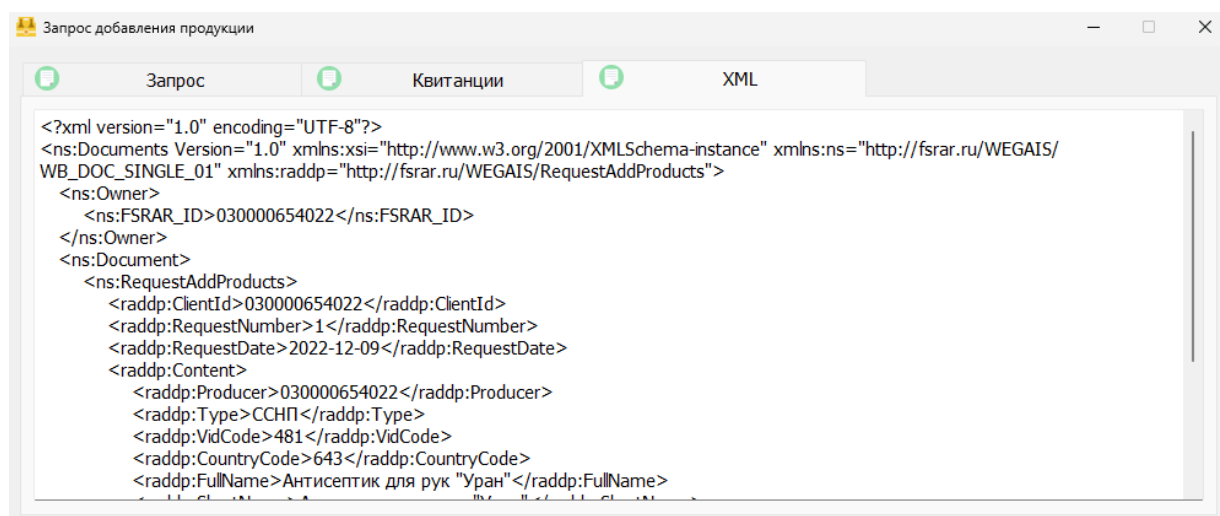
Запрос добавления продукции

Запрос | Квитанции | XML

<?xml version="1.0" encoding="UTF-8"?>
<ns:Documents Version="1.0" xmlns:xsi="http://www.w3.org/2001/XMLSchema-instance" xmlns:ns="http://fsrar.ru/WEGAIS/WB_DOC_SINGLE_01" xmlns:raddp="http://fsrar.ru/WEGAIS/RequestAddProducts">
<ns:Owner>
<ns:FSRAR_ID>030000654022</ns:FSRAR_ID>
</ns:Owner>
<ns:Document>
<ns:RequestAddProducts>
<raddp:ClientId>030000654022</raddp:ClientId>
<raddp:RequestNumber>1</raddp:RequestNumber>
<raddp:RequestDate>2022-12-09</raddp:RequestDate>
<raddp:Content>
<raddp:Producer>030000654022</raddp:Producer>
<raddp:Type>ССНП</raddp:Type>
<raddp:VidCode>481</raddp:VidCode>
<raddp:CountryCode>643</raddp:CountryCode>
<raddp:FullName>Антисептик для рук "Уран"</raddp:FullName>
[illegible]